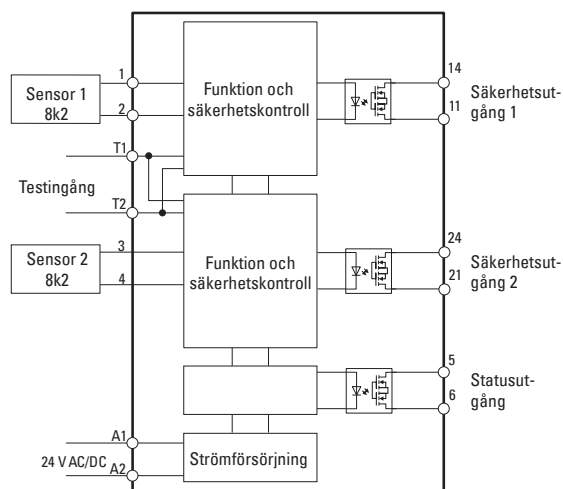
Sensor 1
8k2

1
2
T1

Testingång

T2

Sensor 2
8k2

3
4

A1
24 V AC/DC A2

Funktion och säkerhetskontroll

Funktion och säkerhetskontroll

Strömförsörjning

14
11
Säkerhetsutgång 1

24
21
Säkerhetsutgång 2

5
6
Statusutgång